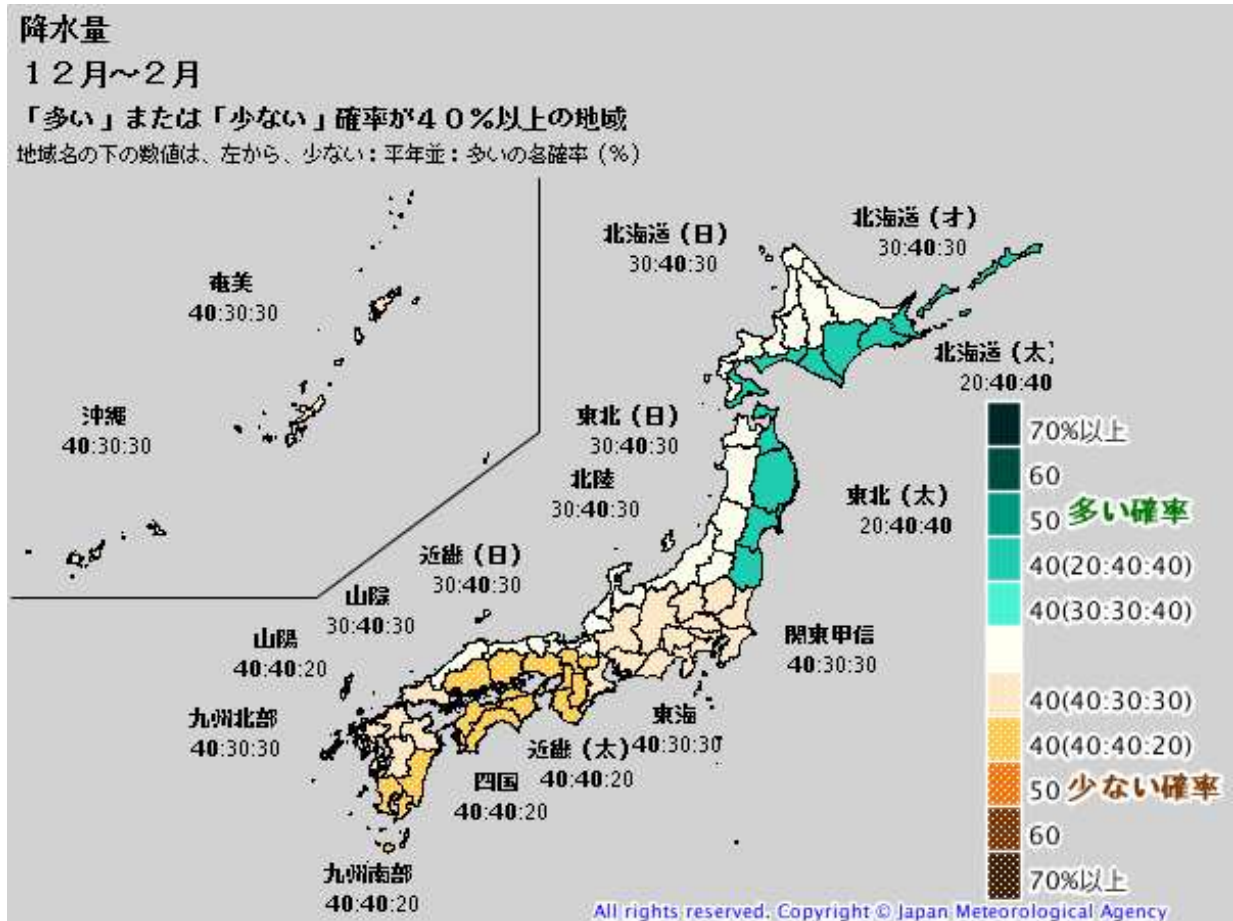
降水量
１２月～２月
「多い」または「少ない」確率が４０％以上の地域
地域名の下の数値は、左から、少ない：平年並：多いの各確率（％）

北海道（日）
30:40:30

北海道（オ）
30:40:30

北海道（太）
20:40:40

奄美
40:30:30

沖縄
40:30:30

東北（日）
30:40:30

北陸
30:40:30

東北（太）
20:40:40

近畿（日）
30:40:30

山陰
30:40:30

山陽
40:40:20

関東甲信
40:30:30

九州北部
40:30:30

東海
40:30:30

近畿（太）
40:40:20

四国
40:40:20

九州南部
40:40:20

70%以上
60
50 多い確率
40(20:40:40)
40(30:30:40)
40(40:30:30)
40(40:40:20)
50 少ない確率
60
70%以上

All rights reserved. Copyright © Japan Meteorological Agency